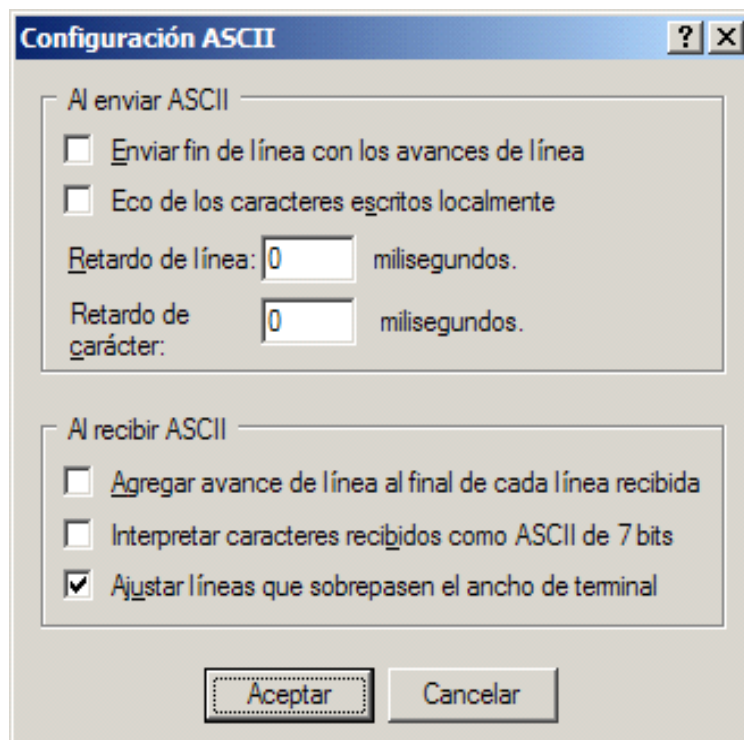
Configuración ASCII

? X

Al enviar ASCII

Enviar fin de línea con los avances de línea

Eco de los caracteres escritos localmente

Retardo de línea: 0 milisegundos.

Retardo de carácter: 0 milisegundos.

Al recibir ASCII

Agregar avance de línea al final de cada línea recibida

Interpretar caracteres recibidos como ASCII de 7 bits

Ajustar líneas que sobrepasen el ancho de terminal

Aceptar

Cancelar